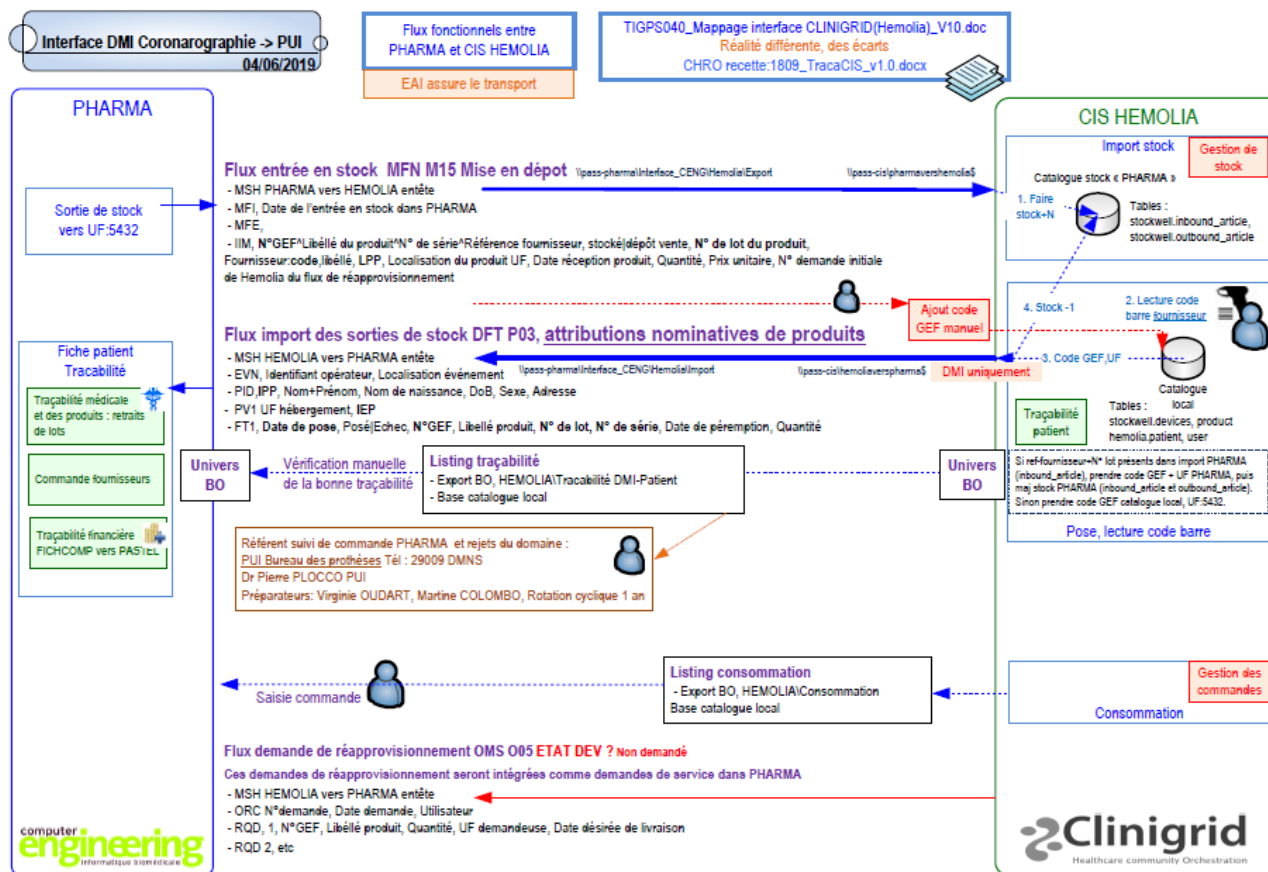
Interface DMI Coronarographie -> PUI
04/06/2019

Flux fonctionnels entre PHARMA et CIS HEMOLIA

EAI assure le transport

TIGPS040_Mappage interface CLINIGRID(Hemolia)_V10.doc
Réalité différente, des écarts
CHRO recette:1809_TracaCIS_v1.0.docx

PHARMA

CIS HEMOLIA

Sortie de stock vers UF:5432

Flux entrée en stock MFN M15 Mise en dépot \\pass-pharma\Interface_CENG\Hemolia\Export \\pass-cis\pharmavershemolia$
- MSH PHARMA vers HEMOLIA entête
- MFI, Date de l'entrée en stock dans PHARMA
- MFE,
- IIM, N°GEF^Libellé du produit^N° de série^Référence fournisseur, stocké|dépôt vente, N° de lot du produit, Fournisseur:code,libellé, LPP, Localisation du produit UF, Date réception produit, Quantité, Prix unitaire, N° demande initiale de Hemolia du flux de réapprovisionnement

Import stock
Gestion de stock
Catalogue stock « PHARMA »
1. Faire stock+N
Tables : stockwell.inbound_article, stockwell.outbound_article

Ajout code GEF manuel

4. Stock -1
2. Lecture code barre fournisseur

Flux import des sorties de stock DFT P03, attributions nominatives de produits
- MSH HEMOLIA vers PHARMA entête
- EVN, Identifiant opérateur, Localisation événement
- PID,IPP, Nom+Prénom, Nom de naissance, DoB, Sexe, Adresse
- PV1 UF hébergement, IEP
- FT1, Date de pose, Posé|Echec, N°GEF, Libellé produit, N° de lot, N° de série, Date de péremption, Quantité
\\pass-pharma\Interface_CENG\Hemolia\Import \\pass-cis\hemoliaverspharma$

3. Code GEF,UF
DMI uniquement
Catalogue local

Fiche patient Traçabilité
Traçabilité médicale et des produits : retraits de lots
Commande fournisseurs
Traçabilité financière FICHCOMP vers PASTEL

Traçabilité patient
Tables : stockwell.devices, product hemolia.patient, user

Univers BO
Vérification manuelle de la bonne traçabilité
Listing traçabilité
- Export BO, HEMOLIA\Traçabilité DMI-Patient
- Base catalogue local
Univers BO

Si ref-fournisseur+N° lot présents dans import PHARMA (inbound_article), prendre code GEF + UF PHARMA, puis maj stock PHARMA (inbound_article et outbound_article). Sinon prendre code GEF catalogue local, UF:5432.

Pose, lecture code barre

Référent suivi de commande PHARMA et rejets du domaine :
PUI Bureau des prothèses Tél : 29009 DMNS
Dr Pierre PLOCCO PUI
Préparateurs: Virginie OUDART, Martine COLOMBO, Rotation cyclique 1 an

Saisie commande
Listing consommation
- Export BO, HEMOLIA\Consommation
Base catalogue local

Gestion des commandes
Consommation

Flux demande de réapprovisionnement OMS O05 ETAT DEV ? Non demandé
Ces demandes de réapprovisionnement seront intégrées comme demandes de service dans PHARMA
- MSH HEMOLIA vers PHARMA entête
- ORC N°demande, Date demande, Utilisateur
- RQD, 1, N°GEF, Libellé produit, Quantité, UF demandeuse, Date désirée de livraison
- RQD 2, etc

computer engineering informatique biomédicale

Clinigrid
Healthcare community Orchestration